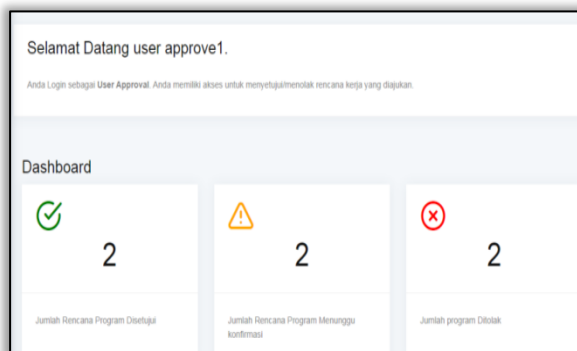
Selamat Datang user approve1.

Anda Login sebagai User Approval. Anda memiliki akses untuk menyetujui/menolak rencana kerja yang diajukan.

Dashboard

2

Jumlah Rencana Program Disetujui

2

Jumlah Rencana Program Menunggu konfirmasi

2

Jumlah program Ditolak